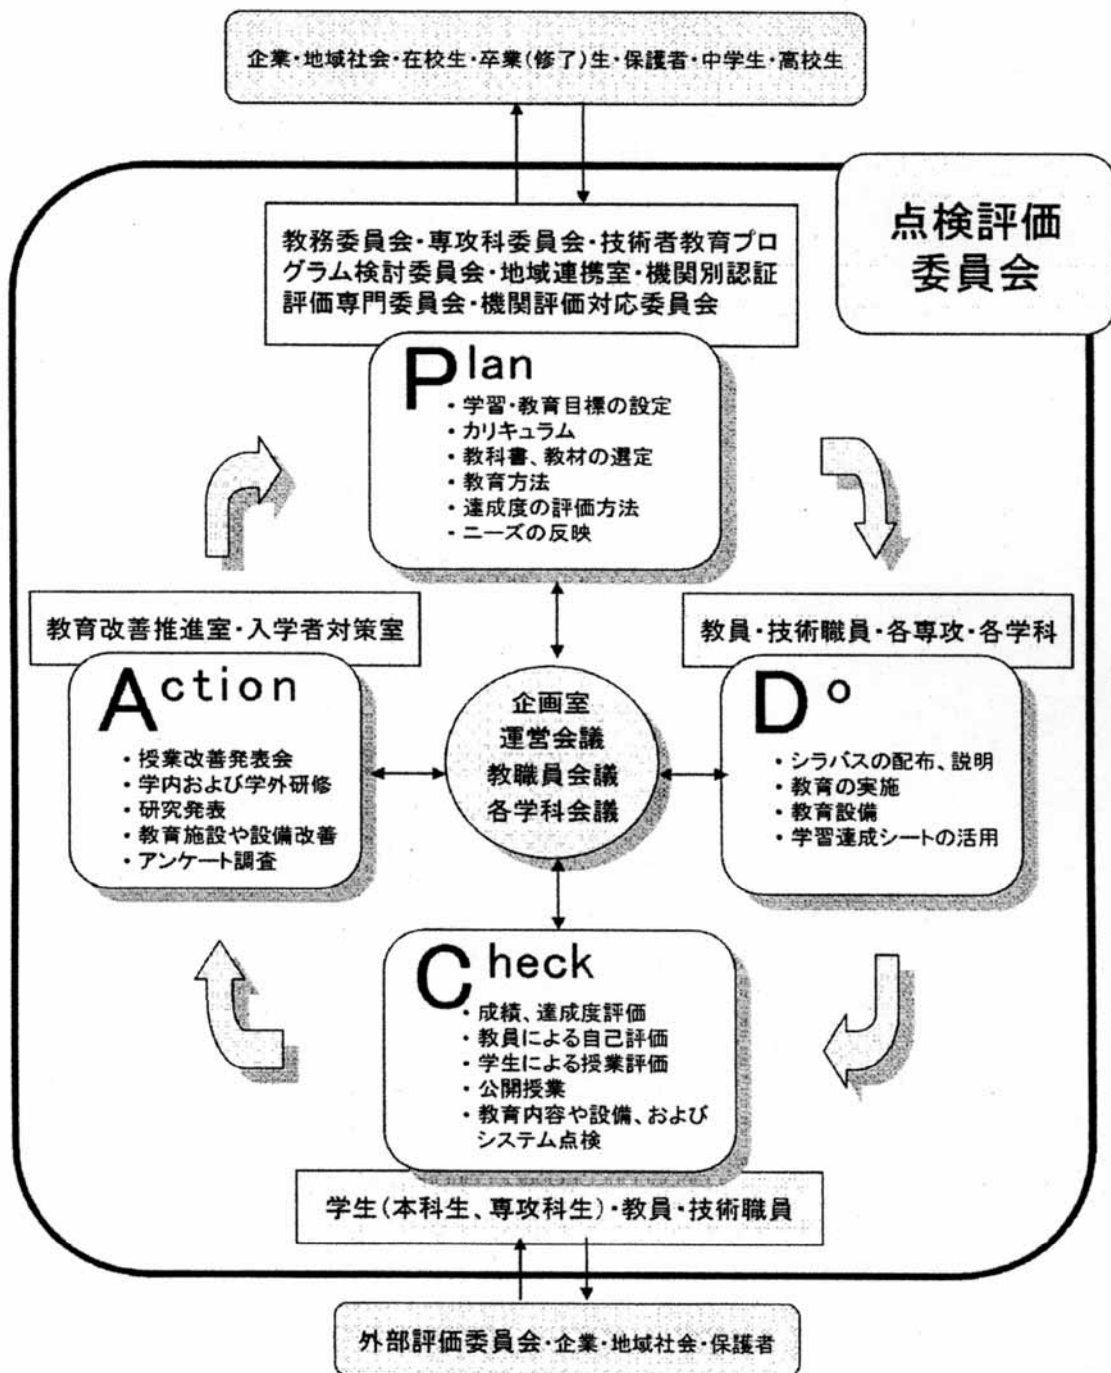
企業・地域社会・在校生・卒業(修了)生・保護者・中学生・高校生

点検評価委員会

教務委員会・専攻科委員会・技術者教育プログラム検討委員会・地域連携室・機関別認証評価専門委員会・機関評価対応委員会

Plan
・学習・教育目標の設定
・カリキュラム
・教科書、教材の選定
・教育方法
・達成度の評価方法
・ニーズの反映

教育改善推進室・入学者対策室

Action
・授業改善発表会
・学内および学外研修
・研究発表
・教育施設や設備改善
・アンケート調査

企画室
運営会議
教職員会議
各学科会議

教員・技術職員・各専攻・各学科

Do
・シラバスの配布、説明
・教育の実施
・教育設備
・学習達成シートの活用

Check
・成績、達成度評価
・教員による自己評価
・学生による授業評価
・公開授業
・教育内容や設備、およびシステム点検

学生(本科生、専攻科生)・教員・技術職員

外部評価委員会・企業・地域社会・保護者